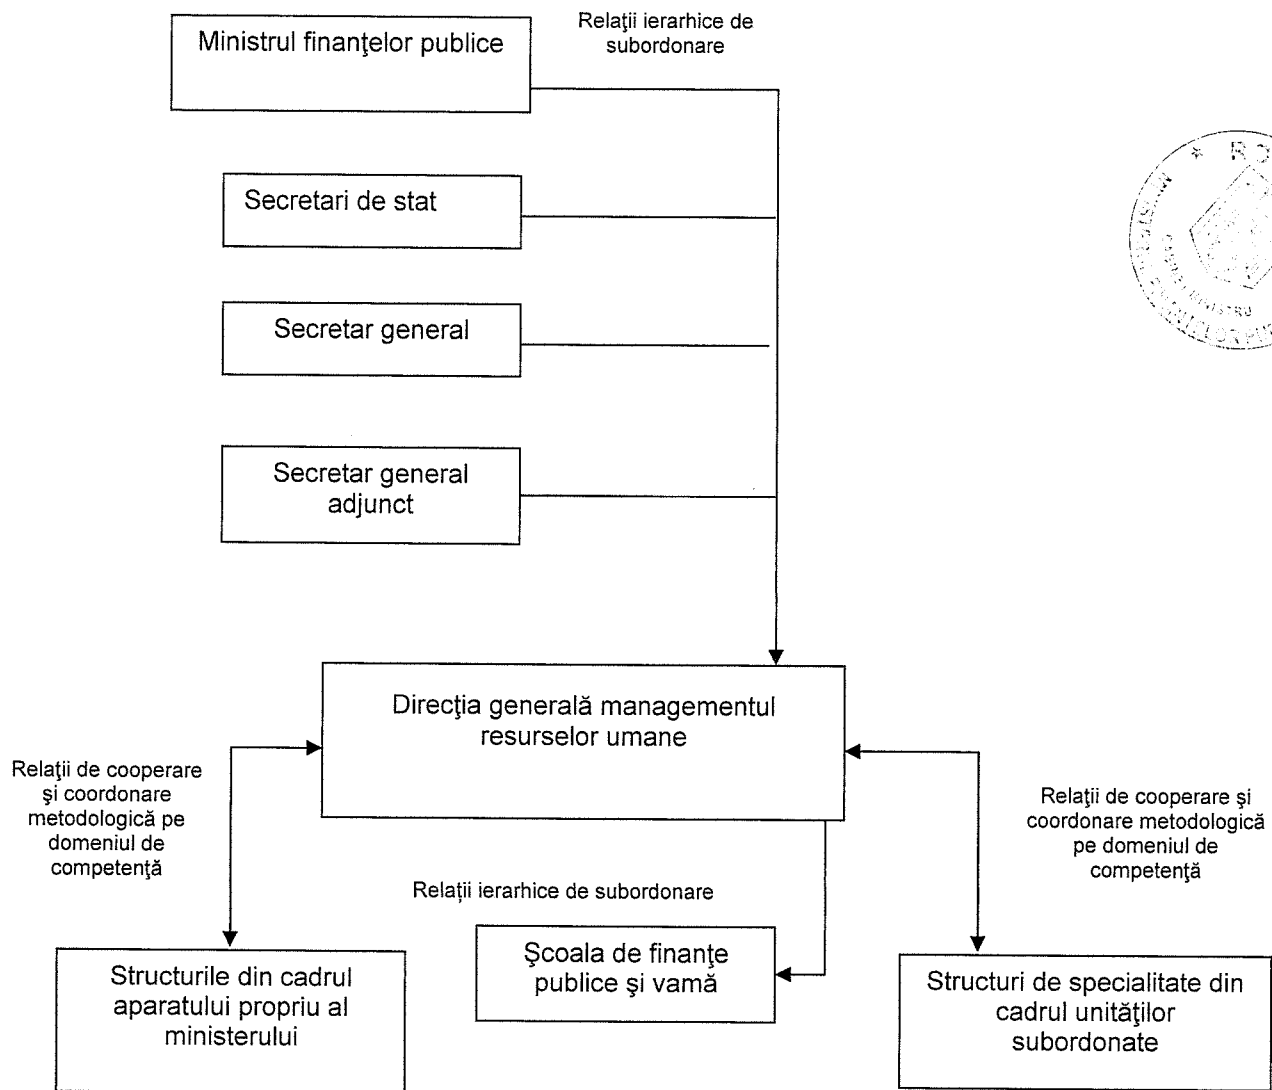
Ministrul finanţelor publice

Relaţii ierarhice de subordonare

Secretari de stat

Secretar general

Secretar general adjunct

Direcţia generală managementul resurselor umane

Relaţii de cooperare şi coordonare metodologică pe domeniul de competenţă

Relaţii de cooperare şi coordonare metodologică pe domeniul de competenţă

Relaţii ierarhice de subordonare

Structurile din cadrul aparatului propriu al ministerului

Şcoala de finanţe publice şi vamă

Structuri de specialitate din cadrul unităţilor subordonate

* R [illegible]

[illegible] MINISTRU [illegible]